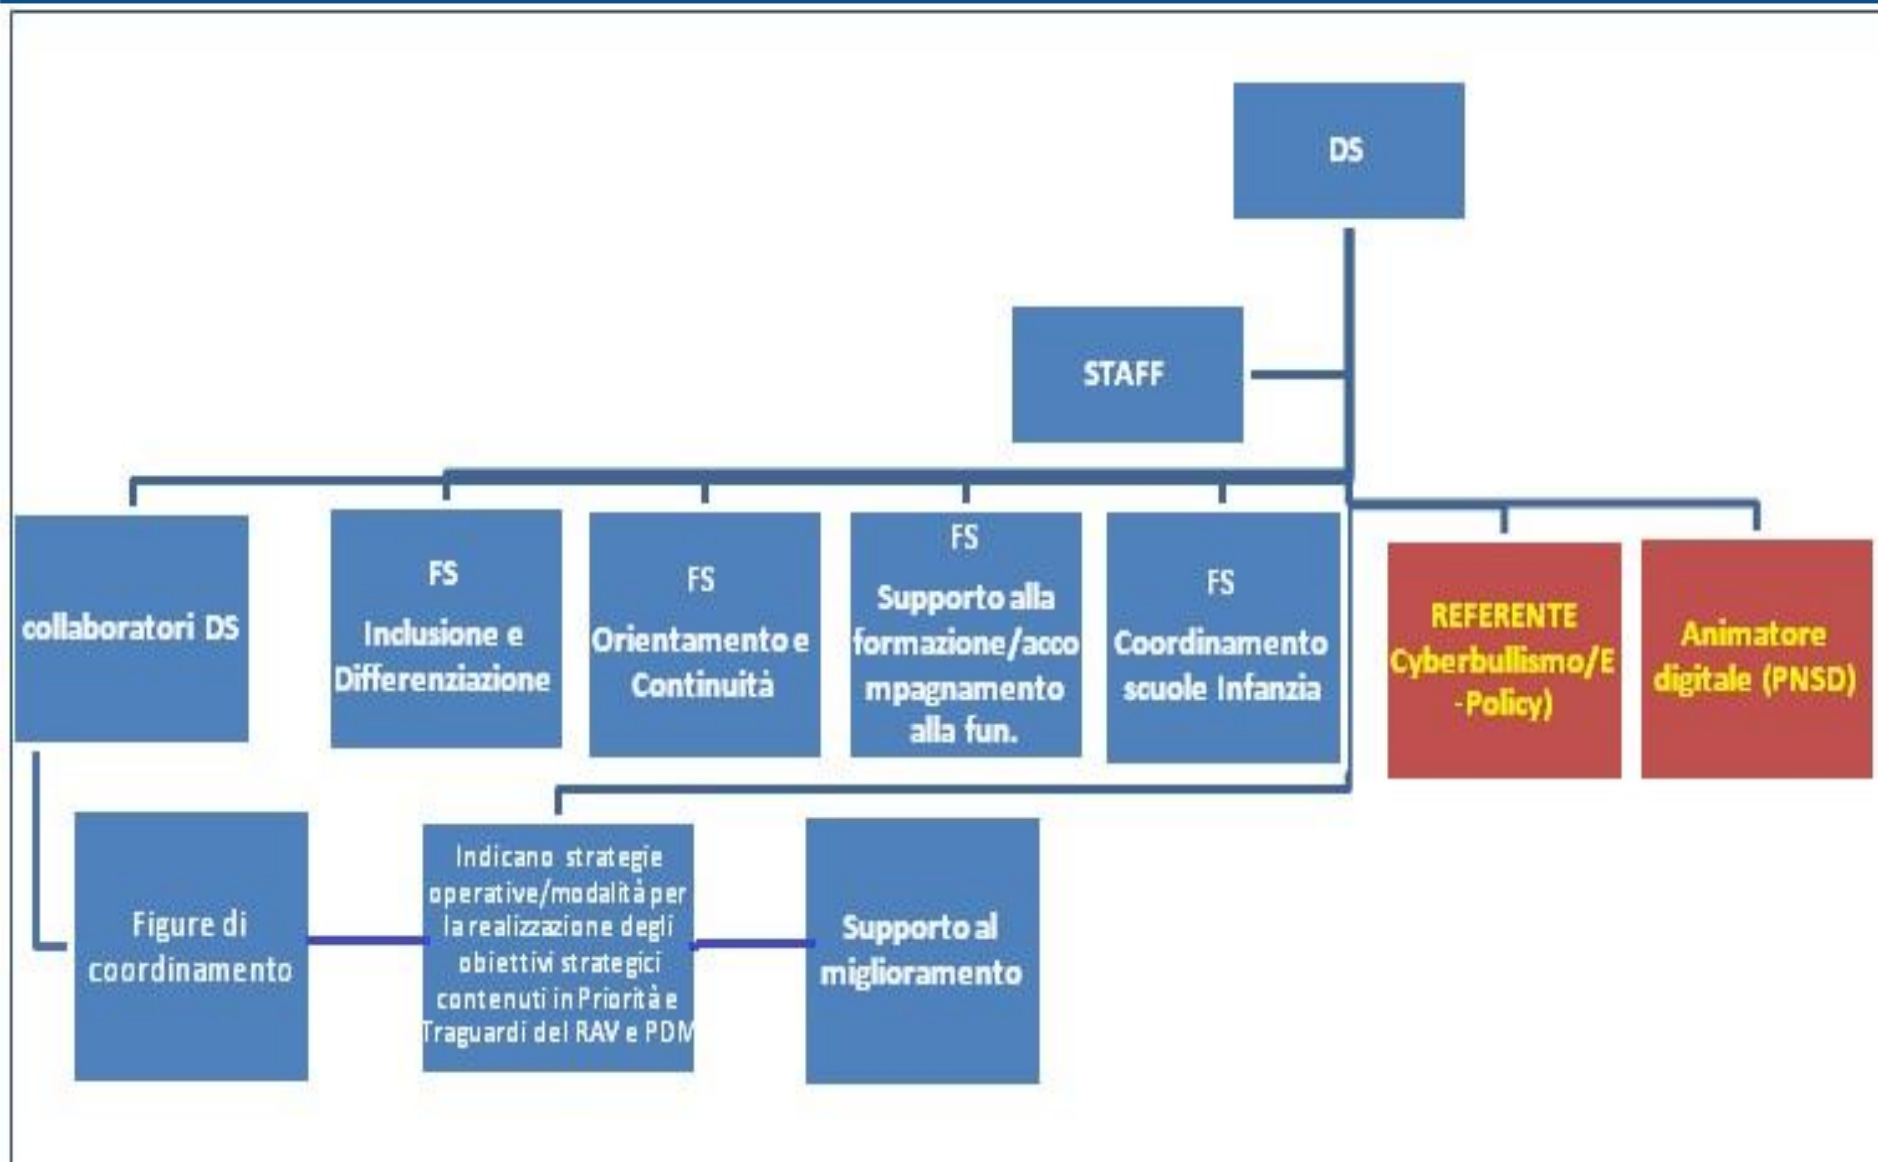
DS

STAFF

collaboratori DS

FS
Inclusione e Differenziazione

FS
Orientamento e Continuità

FS
Supporto alla formazione/accompagnamento alla fun.

FS
Coordinamento scuole Infanzia

REFERENTE Cyberbullismo/E-Policy)

Animatore digitale (PNSD)

Figure di coordinamento

Indicano strategie operative/modalità per la realizzazione degli obiettivi strategici contenuti in Priorità e Traguardi del RAV e PDM

Supporto al miglioramento